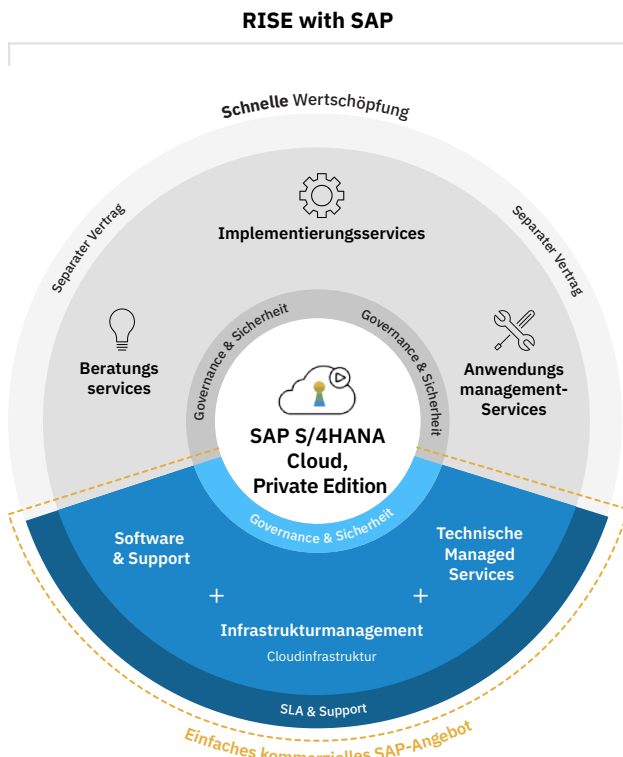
RISE with SAP

Schnelle Wertschöpfung

Separater Vertrag

Separater Vertrag

Implementierungsservices

Beratungs services

Anwendungs management-Services

Governance & Sicherheit

Governance & Sicherheit

SAP S/4HANA Cloud, Private Edition

Governance & Sicherheit

Software & Support

Technische Managed Services

+

+

Infrastrukturmanagement

Cloudinfrastruktur

SLA & Support

Einfaches kommerzielles SAP-Angebot